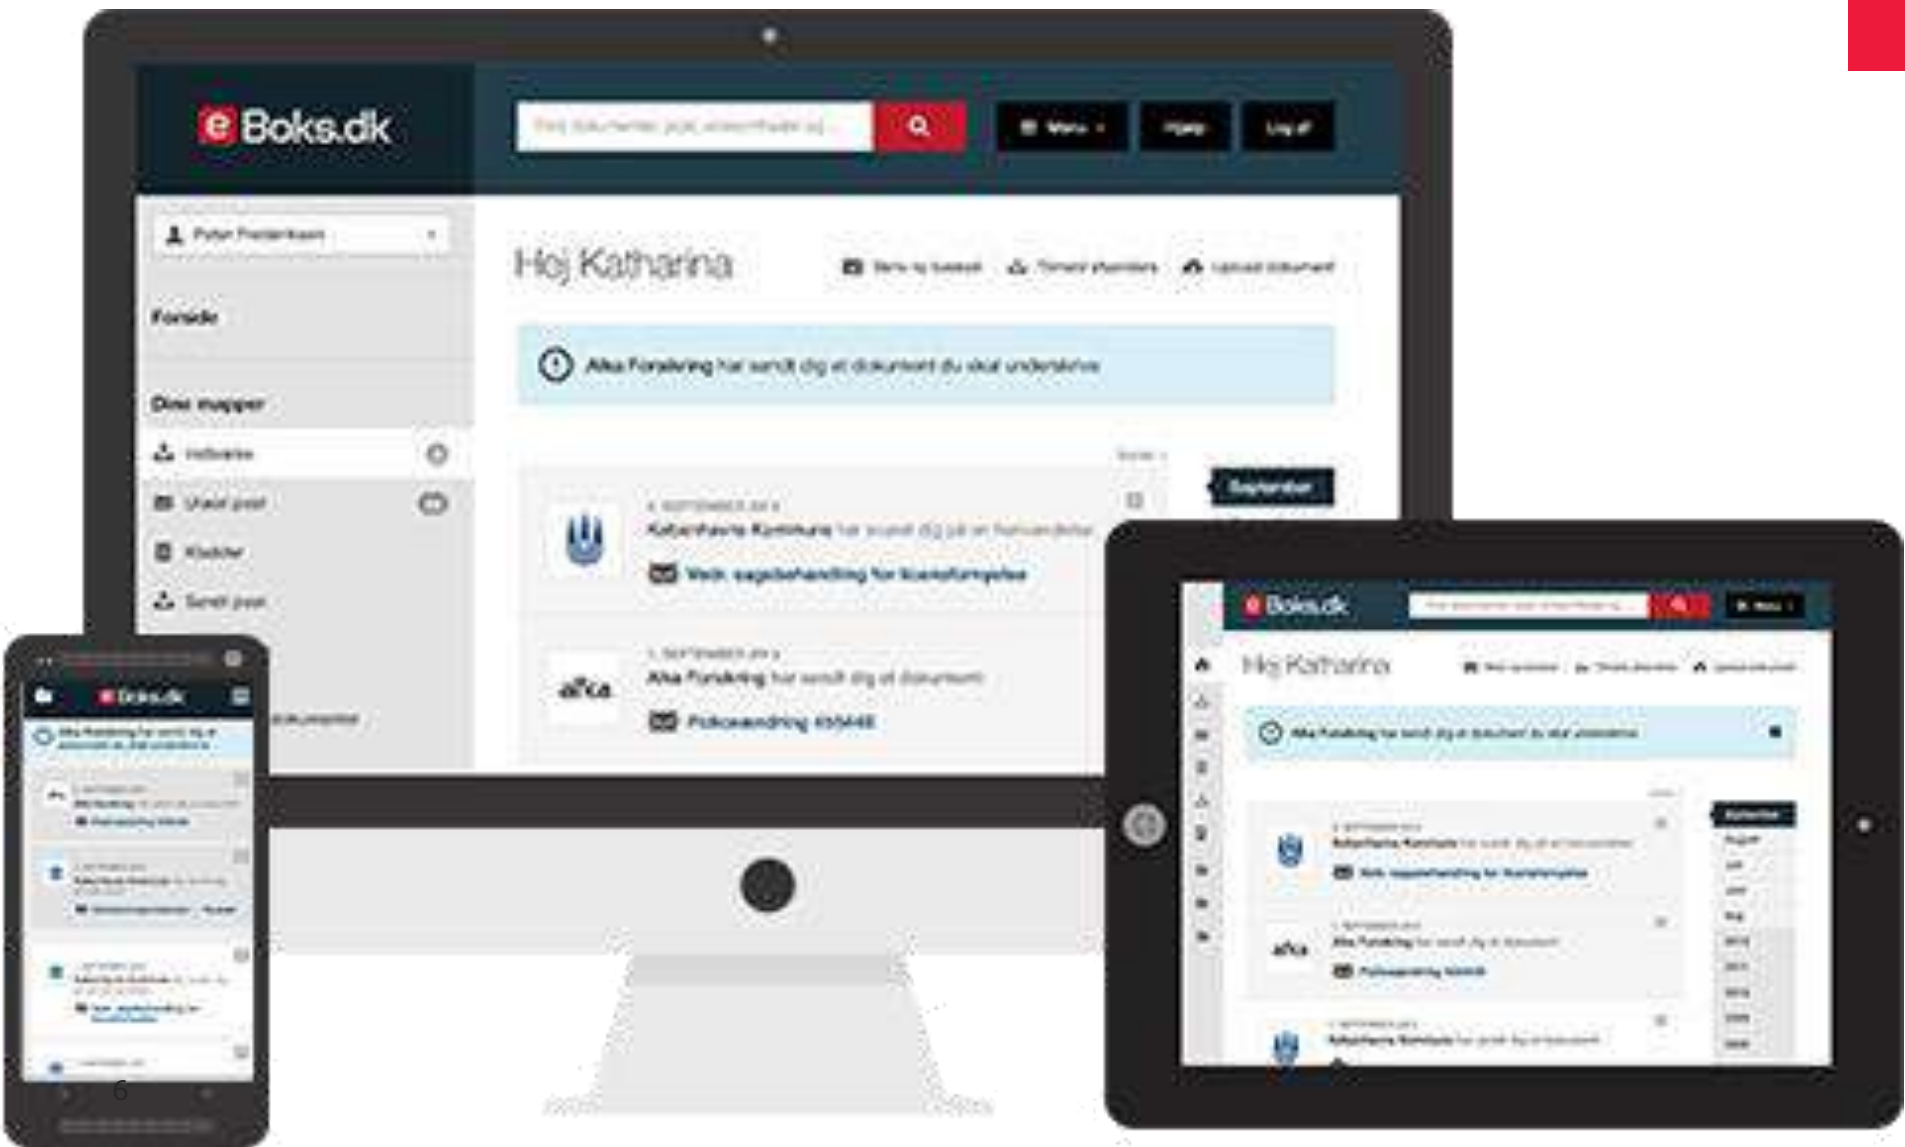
e Boks.dk

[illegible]

Menu

Hjælp

Log af

Peter Frederiksen

Forside

Dine mapper

Indbakke

Ulæst post

Kladder

Sendt post

dokumenter

Hej Katharina

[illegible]

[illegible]

Upload dokument

Alka Forsikring har sendt dig et dokument du skal underskrive

September

Københavns Kommune har sendt dig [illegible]

Vedr. sagsbehandling for licensforespørgsel

alka

Alka Forsikring har sendt dig et dokument

Policeændring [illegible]

e Boks.dk

Hej Katharina

Alka Forsikring har sendt dig et dokument du skal underskrive

alka

e Boks.dk